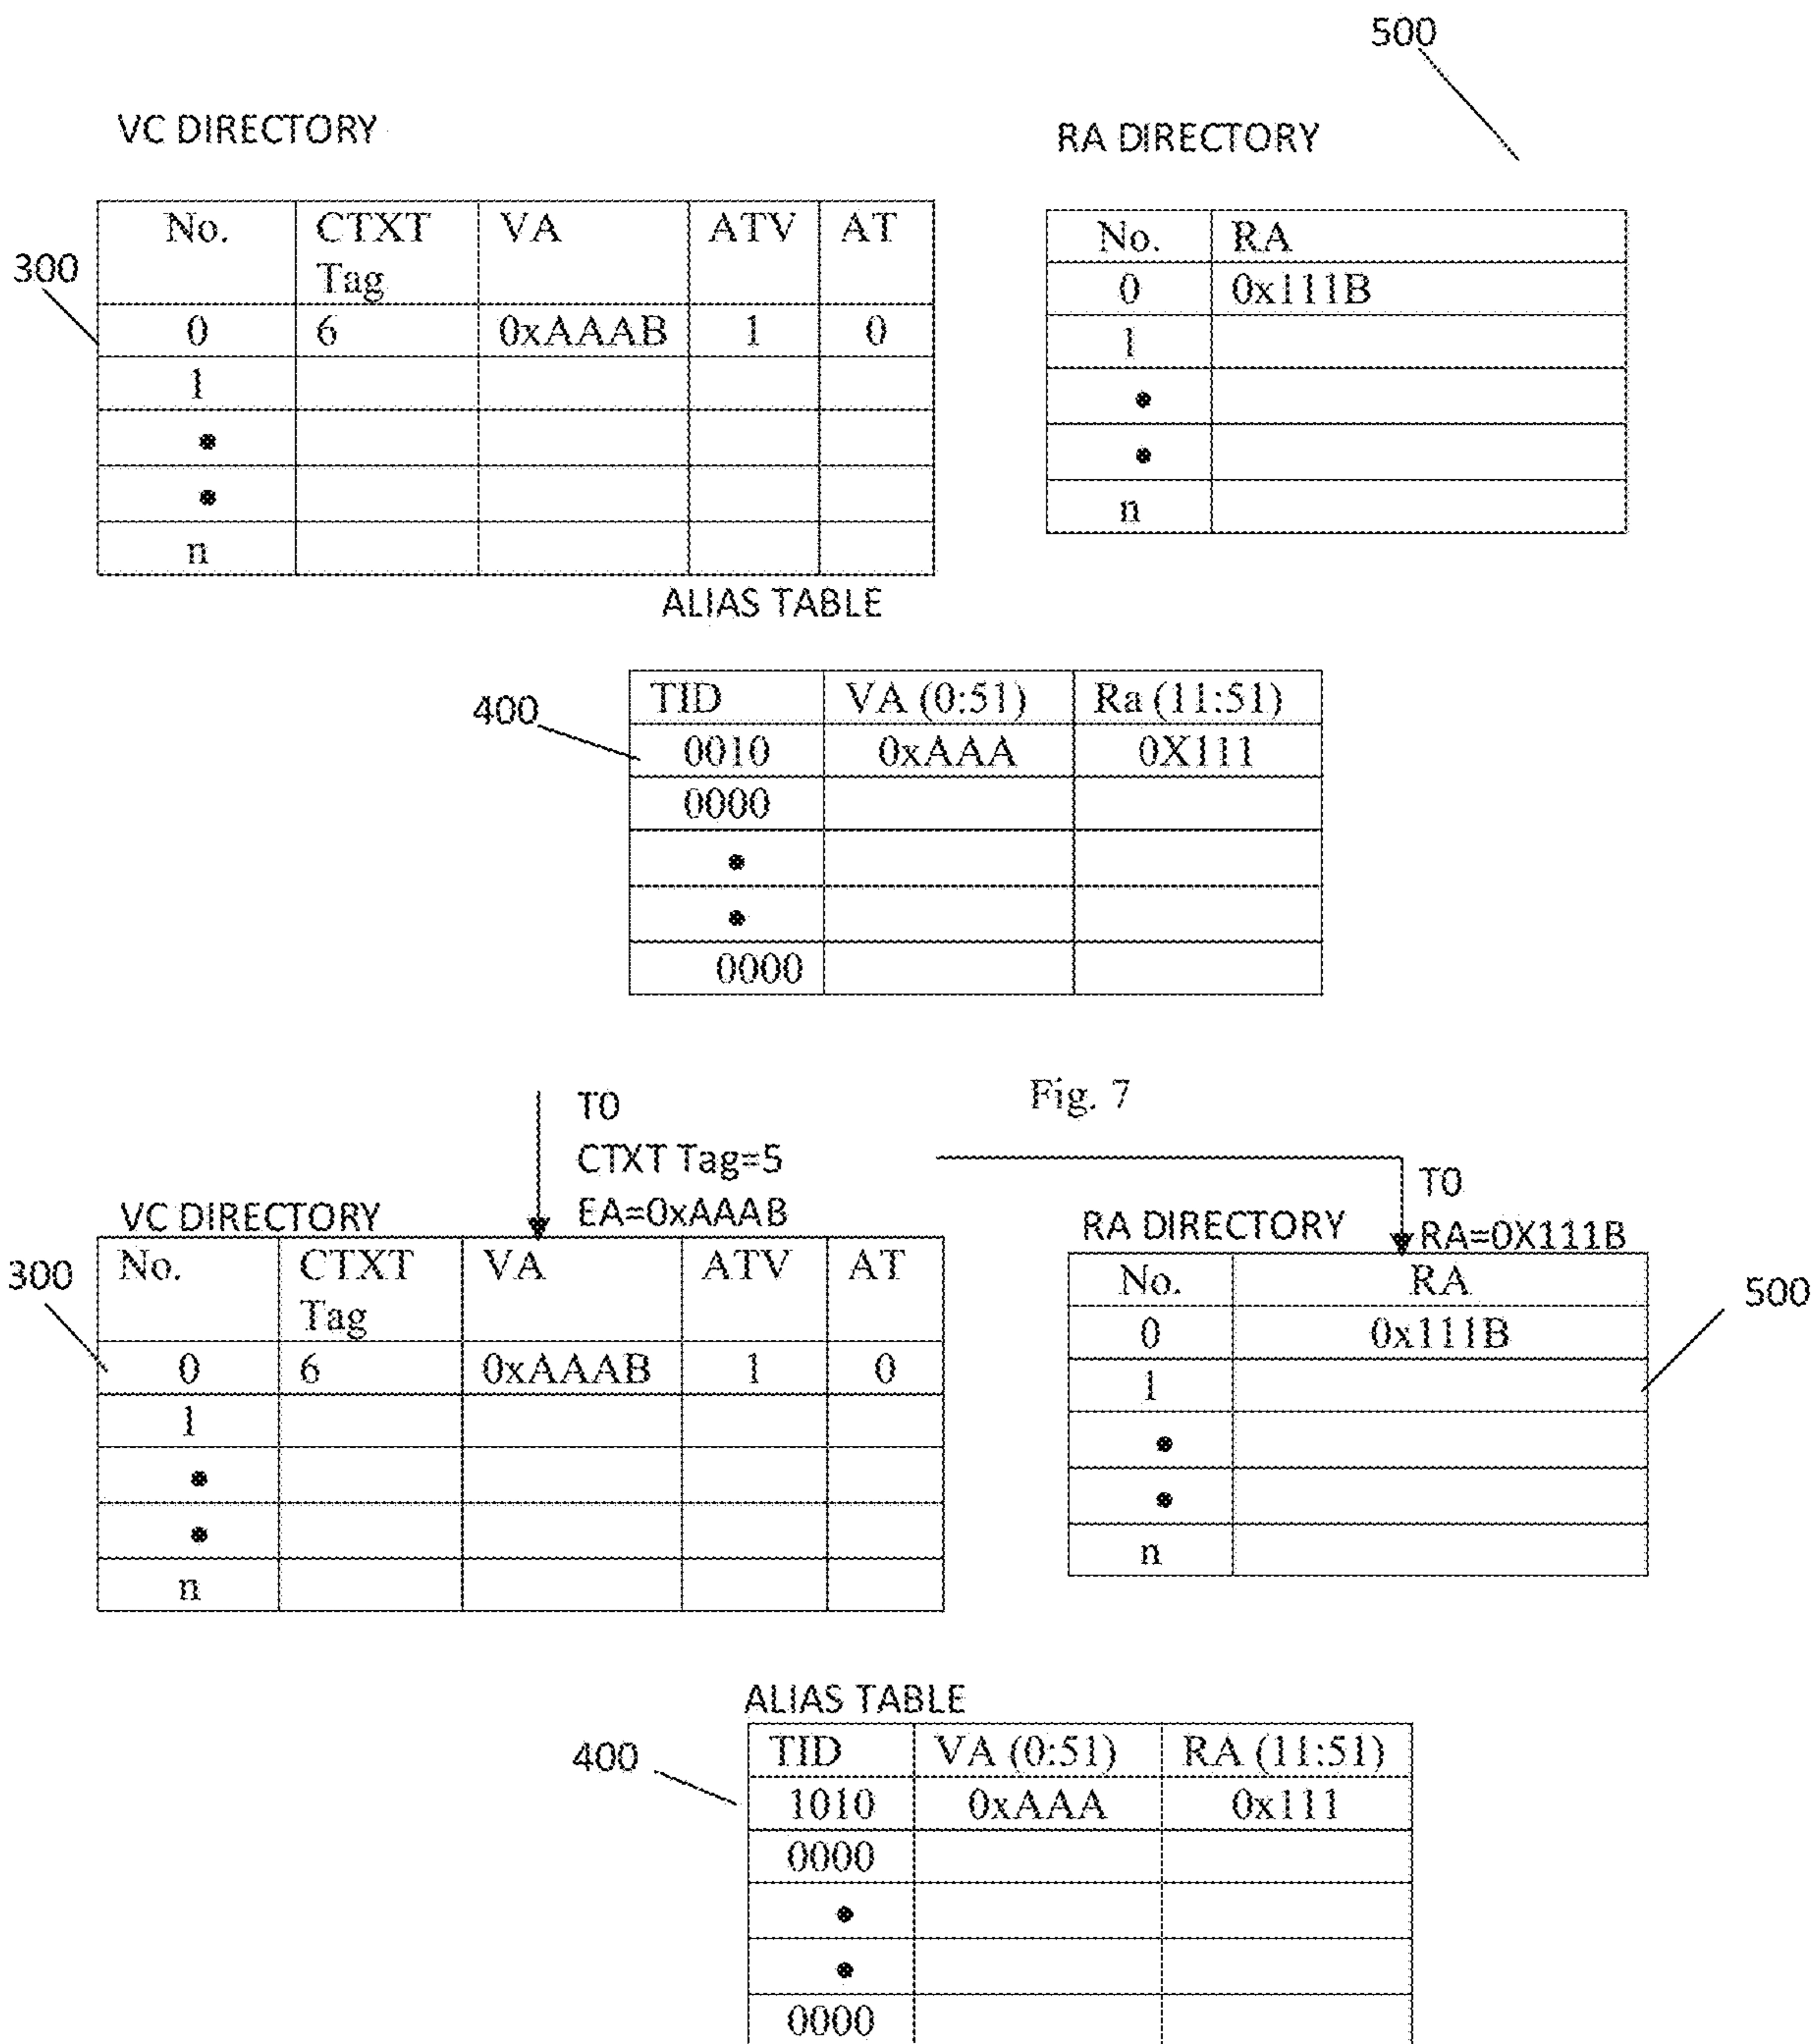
500

VC DIRECTORY

RA DIRECTORY

300

| No. | CTXT Tag | VA | ATV | AT |
|---|---|---|---|---|
| 0 | 6 | 0xAAAB | 1 | 0 |
| 1 | | | | |
| • | | | | |
| • | | | | |
| n | | | | |

| No. | RA |
|---|---|
| 0 | 0x111B |
| 1 | |
| • | |
| • | |
| n | |

ALIAS TABLE

400

| TID | VA (0:51) | Ra (11:51) |
|---|---|---|
| 0010 | 0xAAA | 0X111 |
| 0000 | | |
| • | | |
| • | | |
| 0000 | | |

Fig. 7

T0
CTXT Tag=5
EA=0xAAAB

T0
RA=0X111B

VC DIRECTORY

RA DIRECTORY

300

500

| No. | CTXT Tag | VA | ATV | AT |
|---|---|---|---|---|
| 0 | 6 | 0xAAAB | 1 | 0 |
| 1 | | | | |
| • | | | | |
| • | | | | |
| n | | | | |

| No. | RA |
|---|---|
| 0 | 0x111B |
| 1 | |
| • | |
| • | |
| n | |

ALIAS TABLE

400

| TID | VA (0:51) | RA (11:51) |
|---|---|---|
| 1010 | 0xAAA | 0x111 |
| 0000 | | |
| • | | |
| • | | |
| 0000 | | |